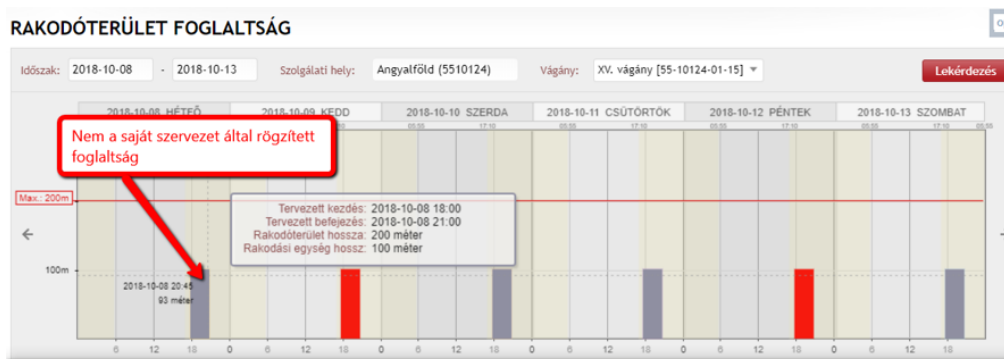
RAKODÓTERÜLET FOGLALTSÁG

Időszak: 2018-10-08 - 2018-10-13 Szolgálati hely: Angyalföld (5510124) Vágány: XV. vágány [55-10124-01-15] Lekérdezés

2018-10-08 HÉTFŐ
2018-10-09 KEDD
2018-10-10 SZERDA
2018-10-11 CSÜTÖRTÖK
2018-10-12 PÉNTEK
2018-10-13 SZOMBAT

Nem a saját szervezet által rögzített foglaltság

Max.: 200m

Tervezett kezdés: 2018-10-08 18:00
Tervezett befejezés: 2018-10-08 21:00
Rakodóterület hossza: 200 méter
Rakodási egység hossz: 100 méter

100m

2018-10-08 20:45
93 méter

6 12 18 0 6 12 18 0 6 12 18 0 6 12 18 0 6 12 18 0 6 12 18